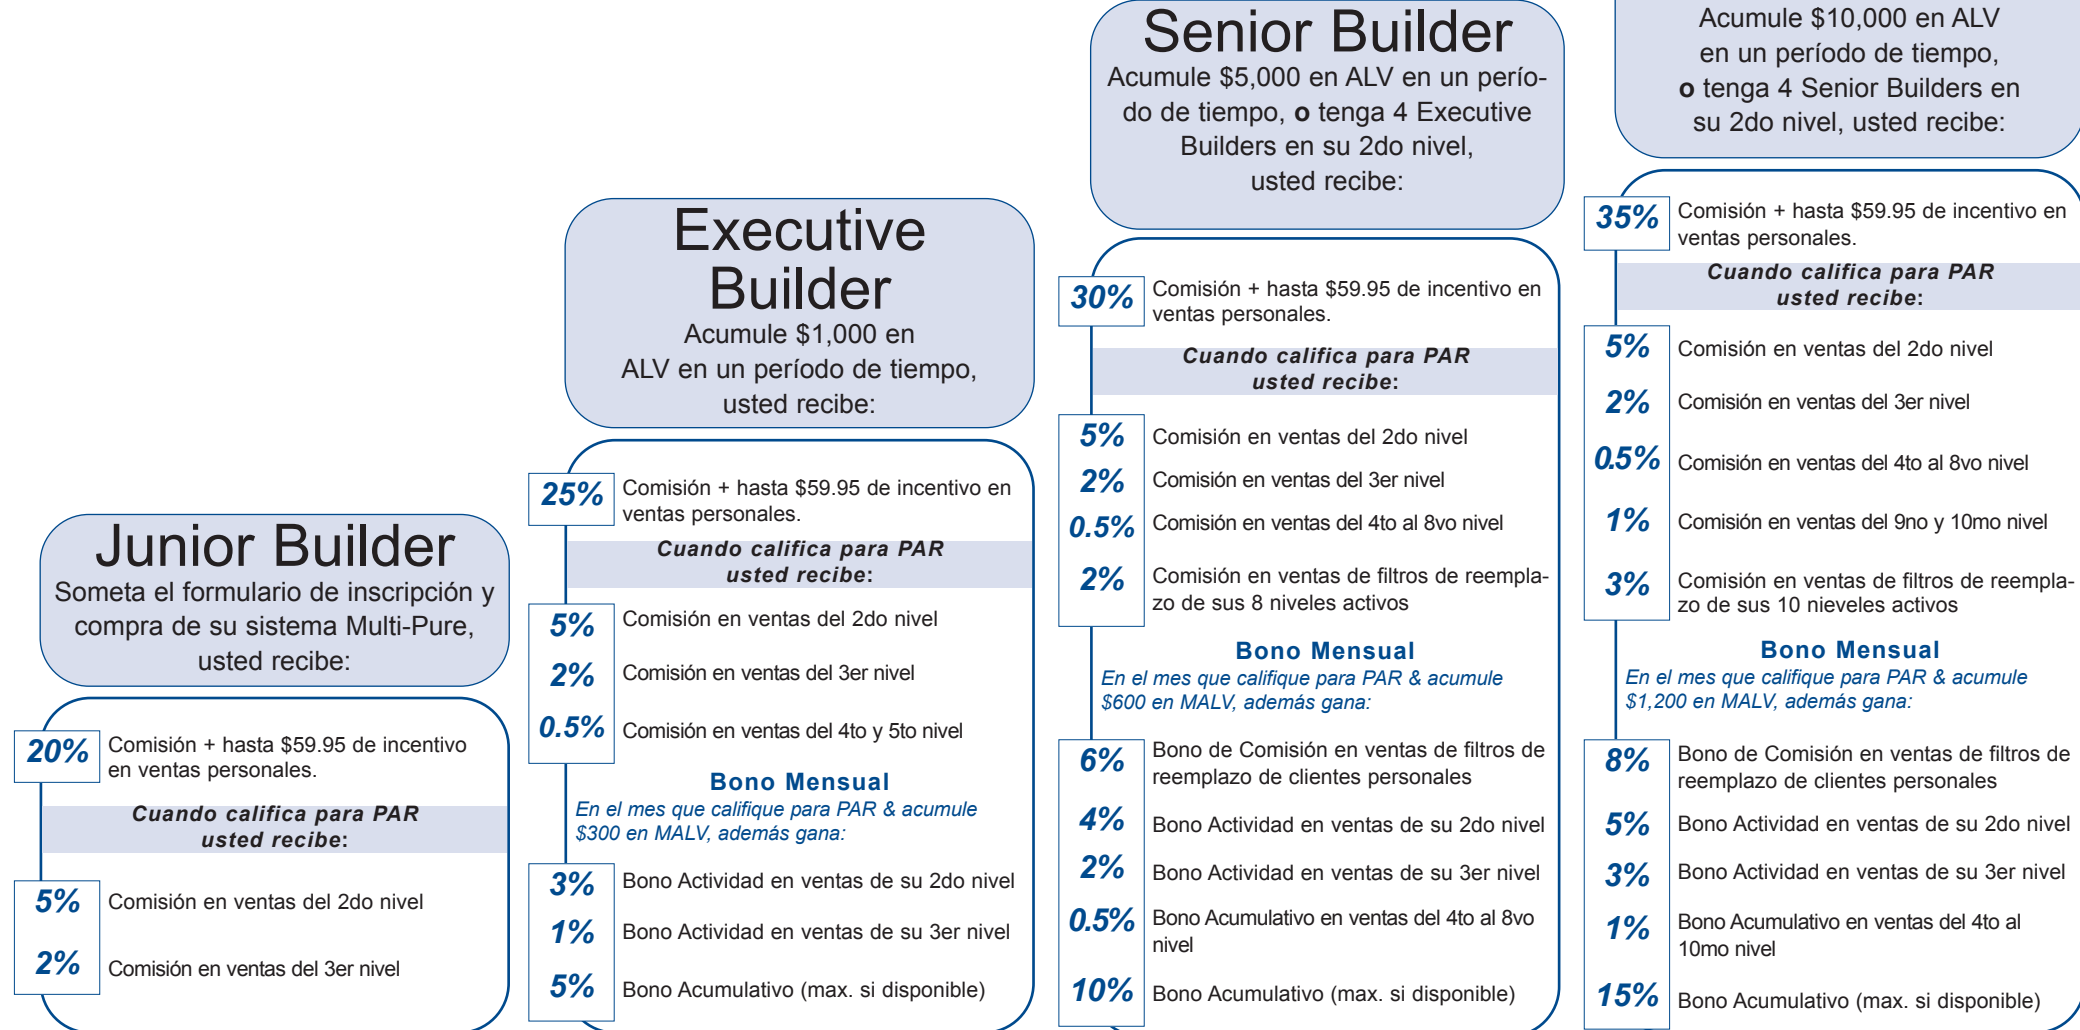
Junior Builder
Someta el formulario de inscripción y compra de su sistema Multi-Pure, usted recibe:

20% Comisión + hasta $59.95 de incentivo en ventas personales.

Cuando califica para PAR usted recibe:

5% Comisión en ventas del 2do nivel

2% Comisión en ventas del 3er nivel

Executive Builder
Acumule $1,000 en ALV en un período de tiempo, usted recibe:

25% Comisión + hasta $59.95 de incentivo en ventas personales.

Cuando califica para PAR usted recibe:

5% Comisión en ventas del 2do nivel

2% Comisión en ventas del 3er nivel

0.5% Comisión en ventas del 4to y 5to nivel

Bono Mensual
En el mes que califique para PAR & acumule $300 en MALV, además gana:

3% Bono Actividad en ventas de su 2do nivel

1% Bono Actividad en ventas de su 3er nivel

5% Bono Acumulativo (max. si disponible)

Senior Builder
Acumule $5,000 en ALV en un período de tiempo, o tenga 4 Executive Builders en su 2do nivel, usted recibe:

30% Comisión + hasta $59.95 de incentivo en ventas personales.

Cuando califica para PAR usted recibe:

5% Comisión en ventas del 2do nivel

2% Comisión en ventas del 3er nivel

0.5% Comisión en ventas del 4to al 8vo nivel

2% Comisión en ventas de filtros de reemplazo de sus 8 niveles activos

Bono Mensual
En el mes que califique para PAR & acumule $600 en MALV, además gana:

6% Bono de Comisión en ventas de filtros de reemplazo de clientes personales

4% Bono Actividad en ventas de su 2do nivel

2% Bono Actividad en ventas de su 3er nivel

0.5% Bono Acumulativo en ventas del 4to al 8vo nivel

10% Bono Acumulativo (max. si disponible)

Acumule $10,000 en ALV en un período de tiempo, o tenga 4 Senior Builders en su 2do nivel, usted recibe:

35% Comisión + hasta $59.95 de incentivo en ventas personales.

Cuando califica para PAR usted recibe:

5% Comisión en ventas del 2do nivel

2% Comisión en ventas del 3er nivel

0.5% Comisión en ventas del 4to al 8vo nivel

1% Comisión en ventas del 9no y 10mo nivel

3% Comisión en ventas de filtros de reemplazo de sus 10 nieveles activos

Bono Mensual
En el mes que califique para PAR & acumule $1,200 en MALV, además gana:

8% Bono de Comisión en ventas de filtros de reemplazo de clientes personales

5% Bono Actividad en ventas de su 2do nivel

3% Bono Actividad en ventas de su 3er nivel

1% Bono Acumulativo en ventas del 4to al 10mo nivel

15% Bono Acumulativo (max. si disponible)